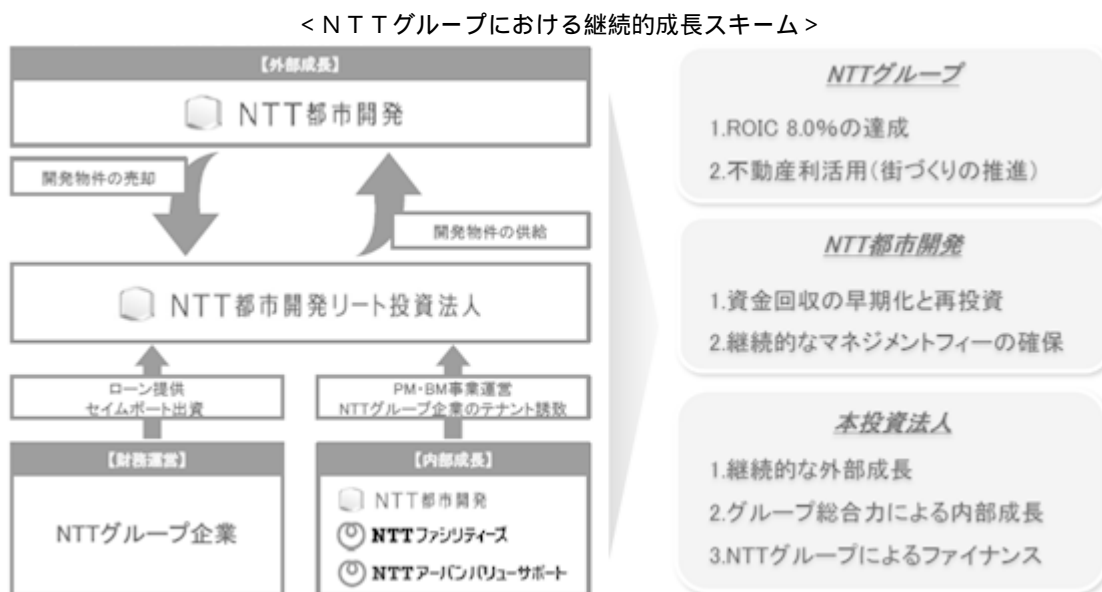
< N T T グループにおける継続的成長スキーム >

【外部成長】

NTT都市開発

開発物件の売却

開発物件の供給

NTT都市開発リート投資法人

ローン提供
セイムボート出資

PM・BM事業運営
NTTグループ企業のテナント誘致

【財務運営】

NTTグループ企業

【内部成長】

NTT都市開発

NTTファシリティーズ

NTTアーバンバリューサポート

NTTグループ

1.ROIC 8.0%の達成

2.不動産利活用(街づくりの推進)

NTT都市開発

1.資金回収の早期化と再投資

2.継続的なマネジメントフィーの確保

本投資法人

1.継続的な外部成長

2.グループ総合力による内部成長

3.NTTグループによるファイナンス